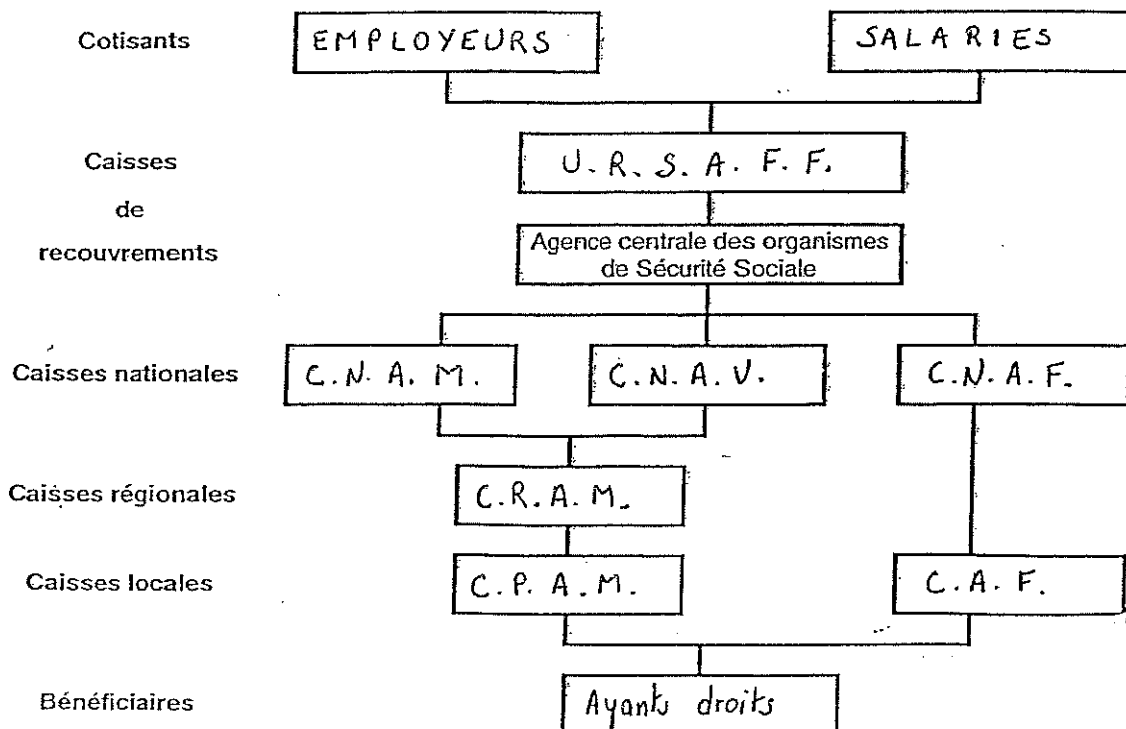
Cotisants

EMPLOYEURS

SALARIES

Caisses de recouvrements

U.R.S.A.F.F.

Agence centrale des organismes de Sécurité Sociale

Caisses nationales

C.N.A.M.

C.N.A.V.

C.N.A.F.

Caisses régionales

C.R.A.M.

Caisses locales

C.P.A.M.

C.A.F.

Bénéficiaires

Ayants droits